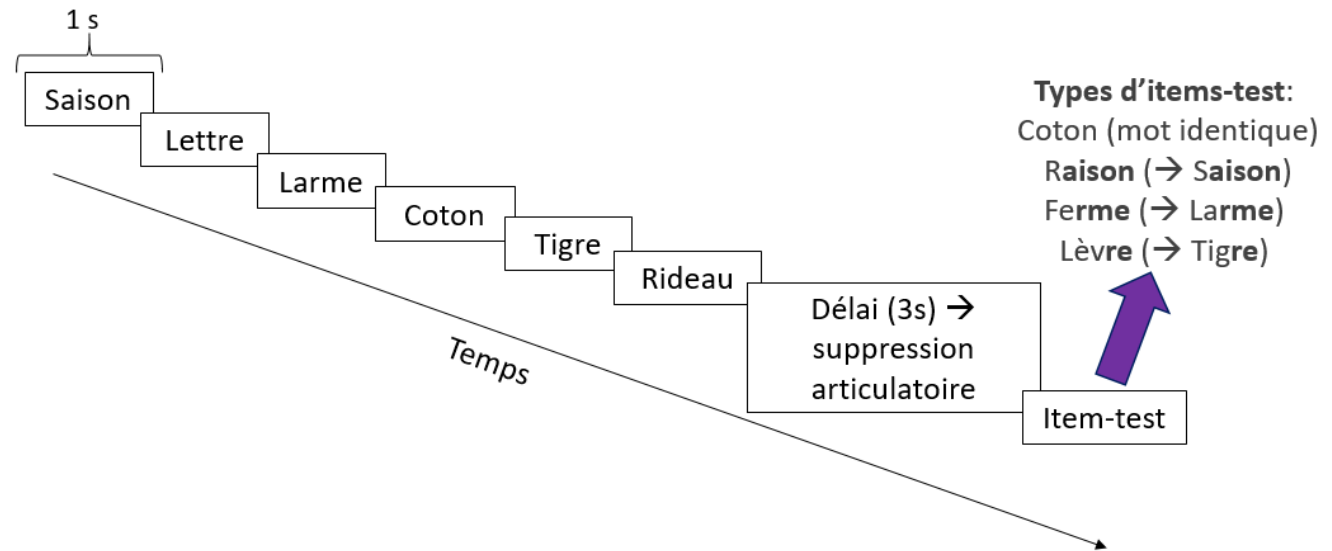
1 s

Saison

Lettre

Larme

Coton

Tigre

Rideau

Délai (3s) → suppression articulatoire

Item-test

Temps

**Types d'items-test**:
Coton (mot identique)
R**aison** (→ S**aison**)
Fe**rme** (→ La**rme**)
Lèv**re** (→ Tig**re**)